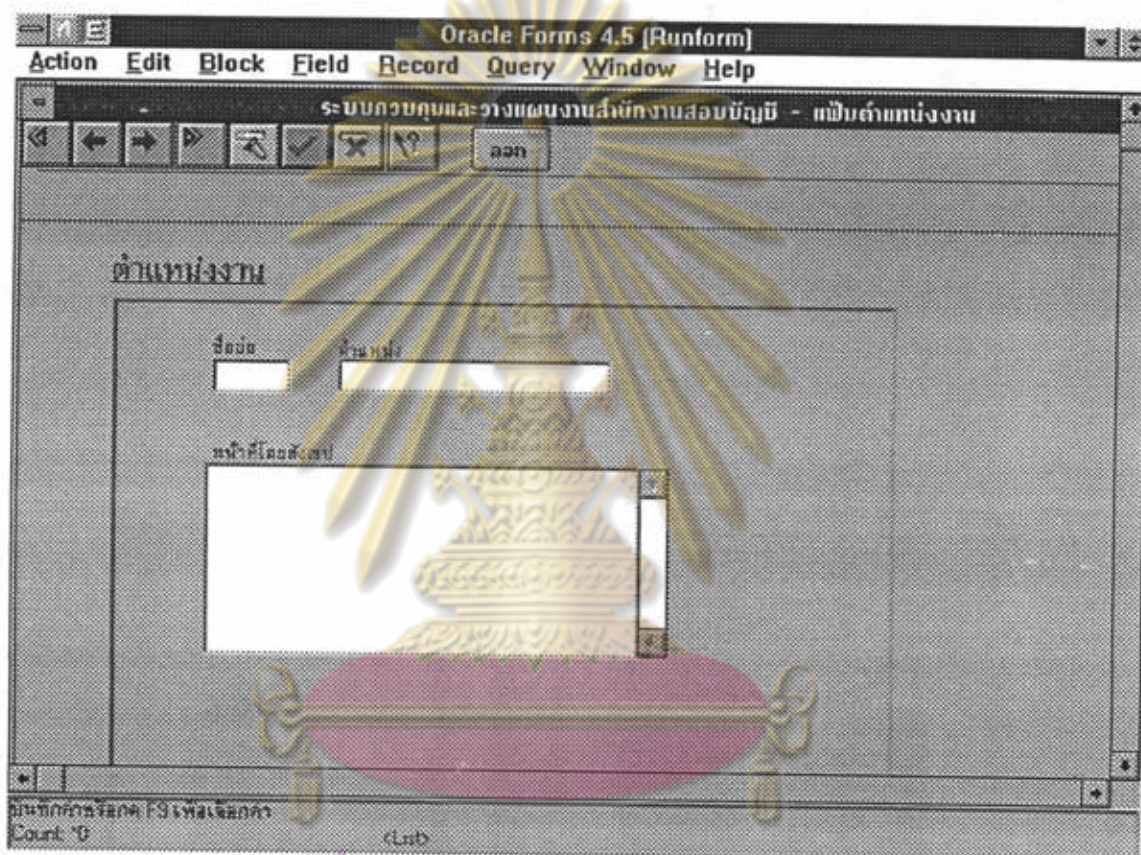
Oracle Forms 4.5 [Runform]

Action Edit Block Field Record Query Window Help

ระบบควบคุมและวางแผนงานสำนักงานสอบบัญชี - แฟ้มตำแหน่งงาน

ออก

ตำแหน่งงาน

ชื่อย่อ ตำแหน่ง

หน้าที่โดยสังเขป

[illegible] F9 เพื่อเลือกค่า
Count: *0 <List>